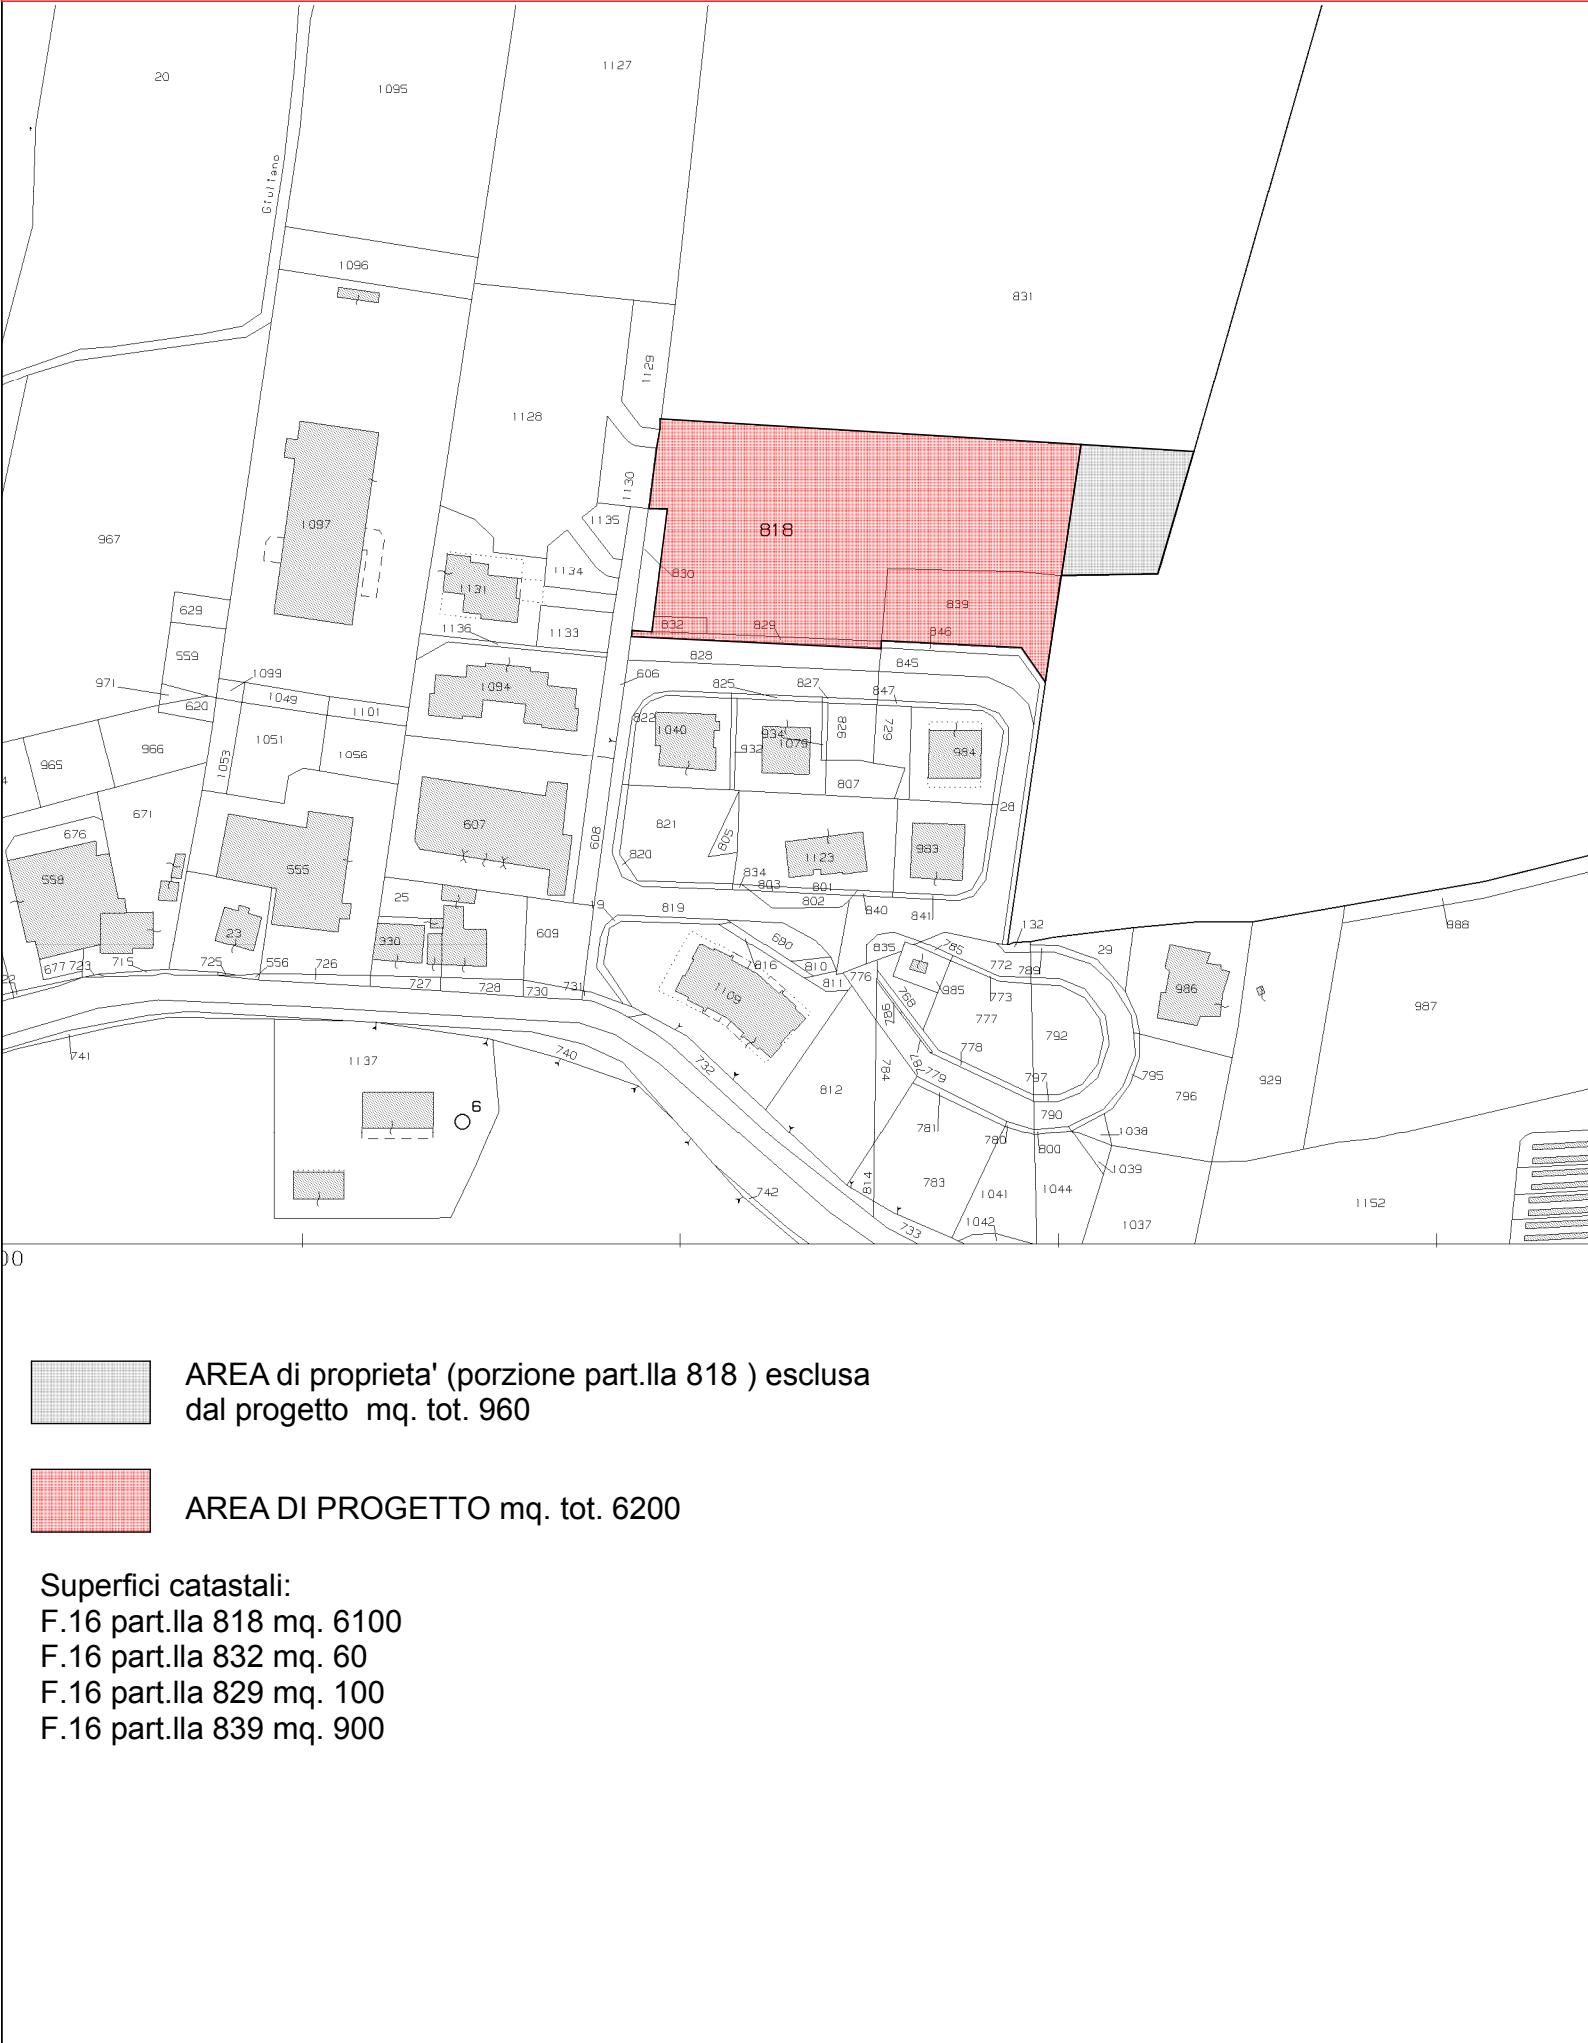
20
1095
1127
Giuliano
1096
831
1129
1128
1130
1097
967
1135
818
1134
830
1131
629
839
832
829
846
1136
1133
559
828
845
971
1099
606
825
827
847
1049
1101
1094
620
822
1040
934
1079
928
729
984
1051
1056
966
932
1053
965
807
28
671
607
821
805
676
608
1123
983
558
555
820
834
803
801
802
841
840
25
819
609
19
132
23
330
690
835
785
772
789
29
888
816
810
677
723
715
725
556
726
811
776
985
773
986
987
727
728
730
731
1109
768
777
792
741
740
1137
6
732
786
778
784
779
797
795
796
929
812
790
781
780
1038
800
1039
742
814
783
1041
1044
1152
733
1042
1037
00

AREA di proprieta' (porzione part.lla 818 ) esclusa dal progetto mq. tot. 960

AREA DI PROGETTO mq. tot. 6200

Superfici catastali:
F.16 part.lla 818 mq. 6100
F.16 part.lla 832 mq. 60
F.16 part.lla 829 mq. 100
F.16 part.lla 839 mq. 900